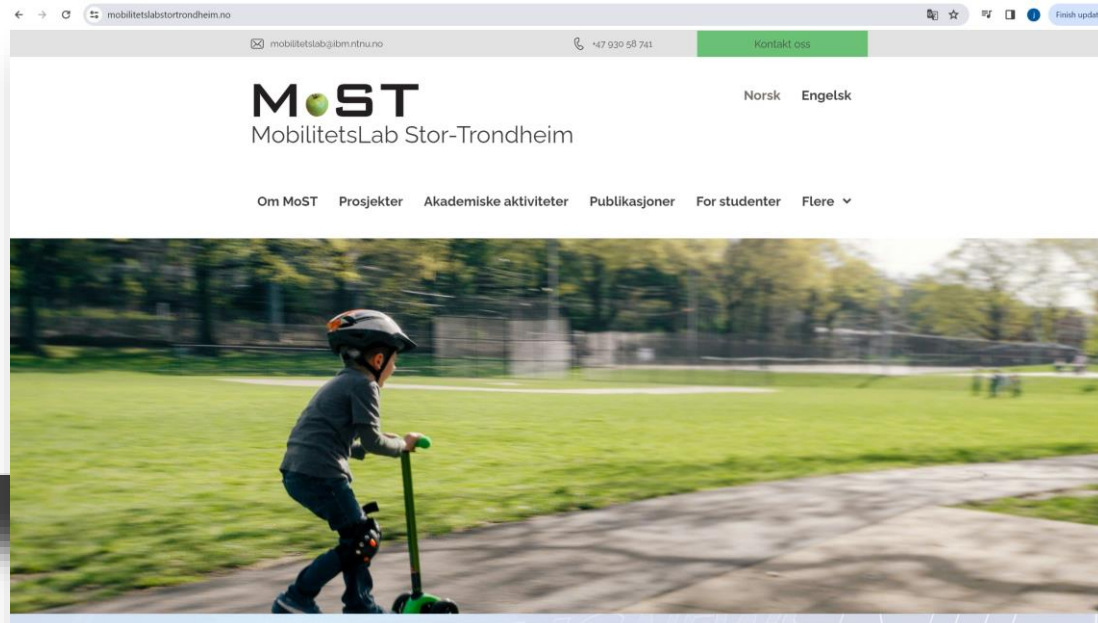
mobilitetslabstortrondheim.no

Finish updat

mobilitetslab@ibm.ntnu.no

+47 930 58 741

Kontakt oss

MoST
MobilitetsLab Stor-Trondheim

Norsk Engelsk

Om MoST Prosjekter Akademiske aktiviteter Publikasjoner For studenter Flere